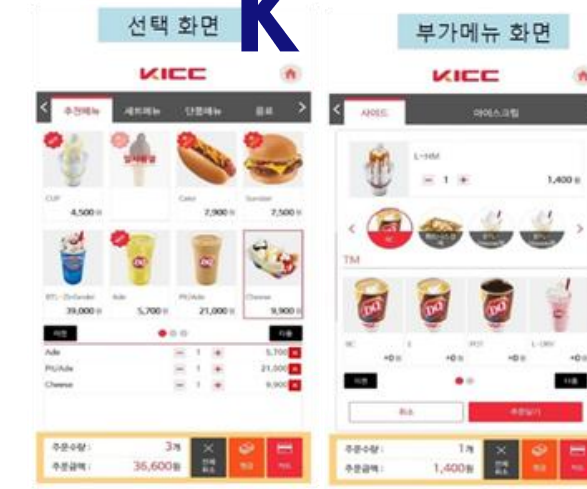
선택 화면

K

KICC

추천메뉴 세트메뉴 단품메뉴 음료

CUP 4,500원
Cake 7,900원
Sundae 7,500원
BTL 39,000원
Ade 5,700원
PU/Ade 21,000원
Cheese 9,900원

이전 다음

Ade 1 5,700원
PU/Ade 1 21,000원
Cheese 1 9,900원

주문수량 : 3개
주문금액 : 36,600원

부가메뉴 화면

KICC

사이드 아이스크림

L-HM
1 1,400원

TM

+0원 +0원 +0원 +0원

이전 다음

취소 주문담기

주문수량 : 1개
주문금액 : 1,400원